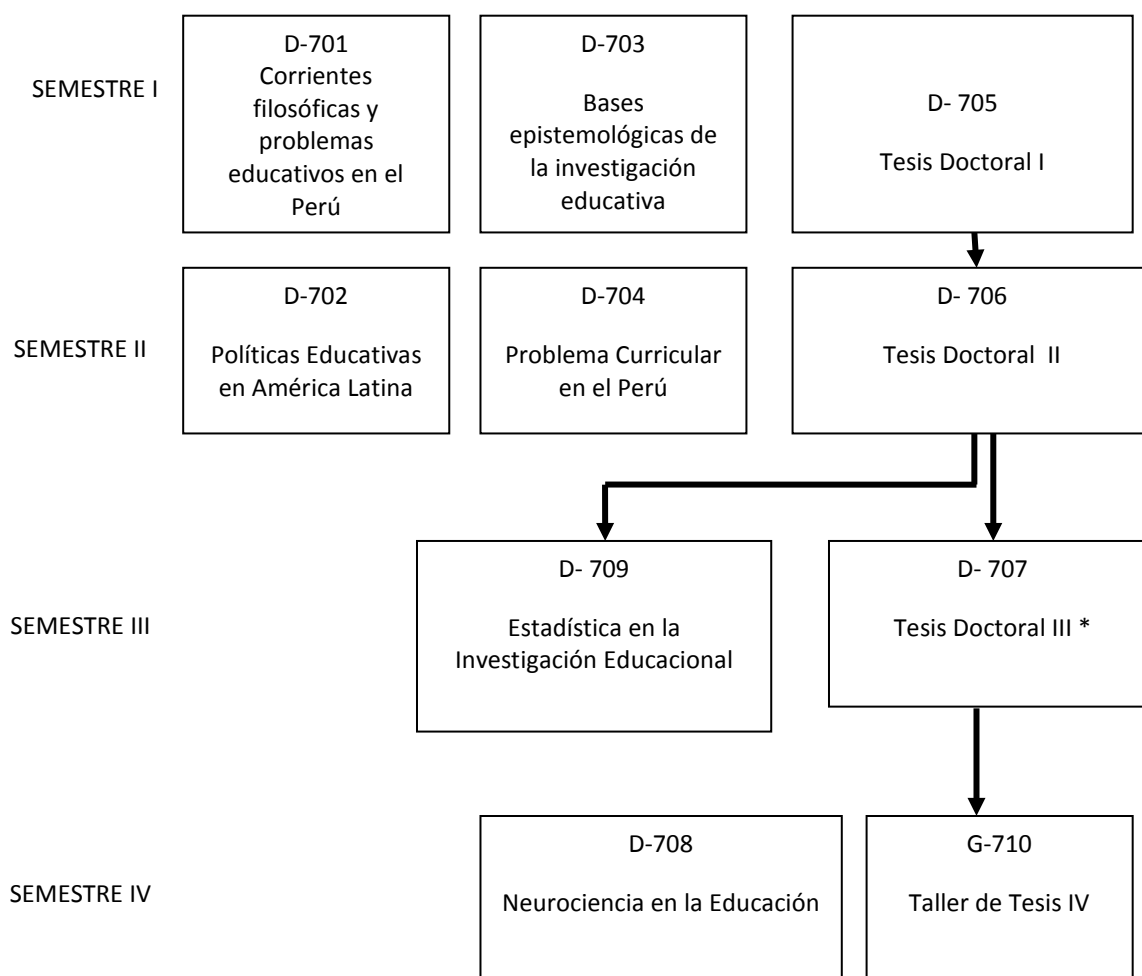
SEMESTRE I

D-701
Corrientes filosóficas y problemas educativos en el Perú

D-703
Bases epistemológicas de la investigación educativa

D- 705
Tesis Doctoral I

SEMESTRE II

D-702
Políticas Educativas en América Latina

D-704
Problema Curricular en el Perú

D- 706
Tesis Doctoral II

SEMESTRE III

D- 709
Estadística en la Investigación Educacional

D- 707
Tesis Doctoral III *

SEMESTRE IV

D-708
Neurociencia en la Educación

G-710
Taller de Tesis IV